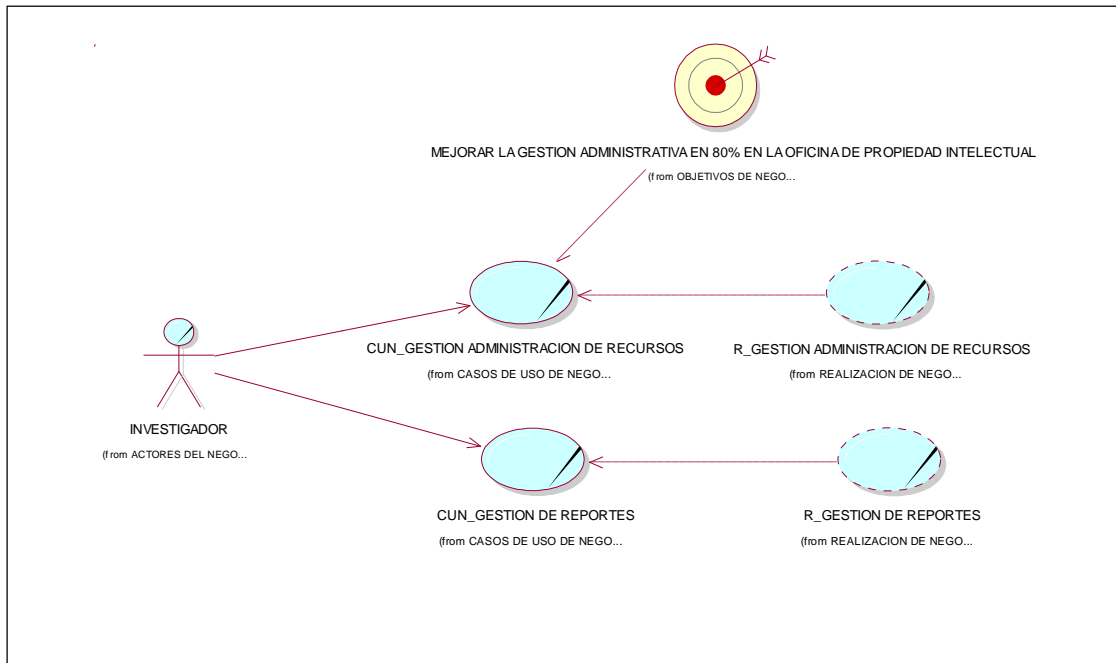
MEJORAR LA GESTION ADMINISTRATIVA EN 80% EN LA OFICINA DE PROPIEDAD INTELECTUAL

(from OBJETIVOS DE NEGO...

CUN_GESTION ADMINISTRACION DE RECURSOS

(from CASOS DE USO DE NEGO...

R_GESTION ADMINISTRACION DE RECURSOS

(from REALIZACION DE NEGO...

INVESTIGADOR

(from ACTORES DEL NEGO...

CUN_GESTION DE REPORTES

(from CASOS DE USO DE NEGO...

R_GESTION DE REPORTES

(from REALIZACION DE NEGO...